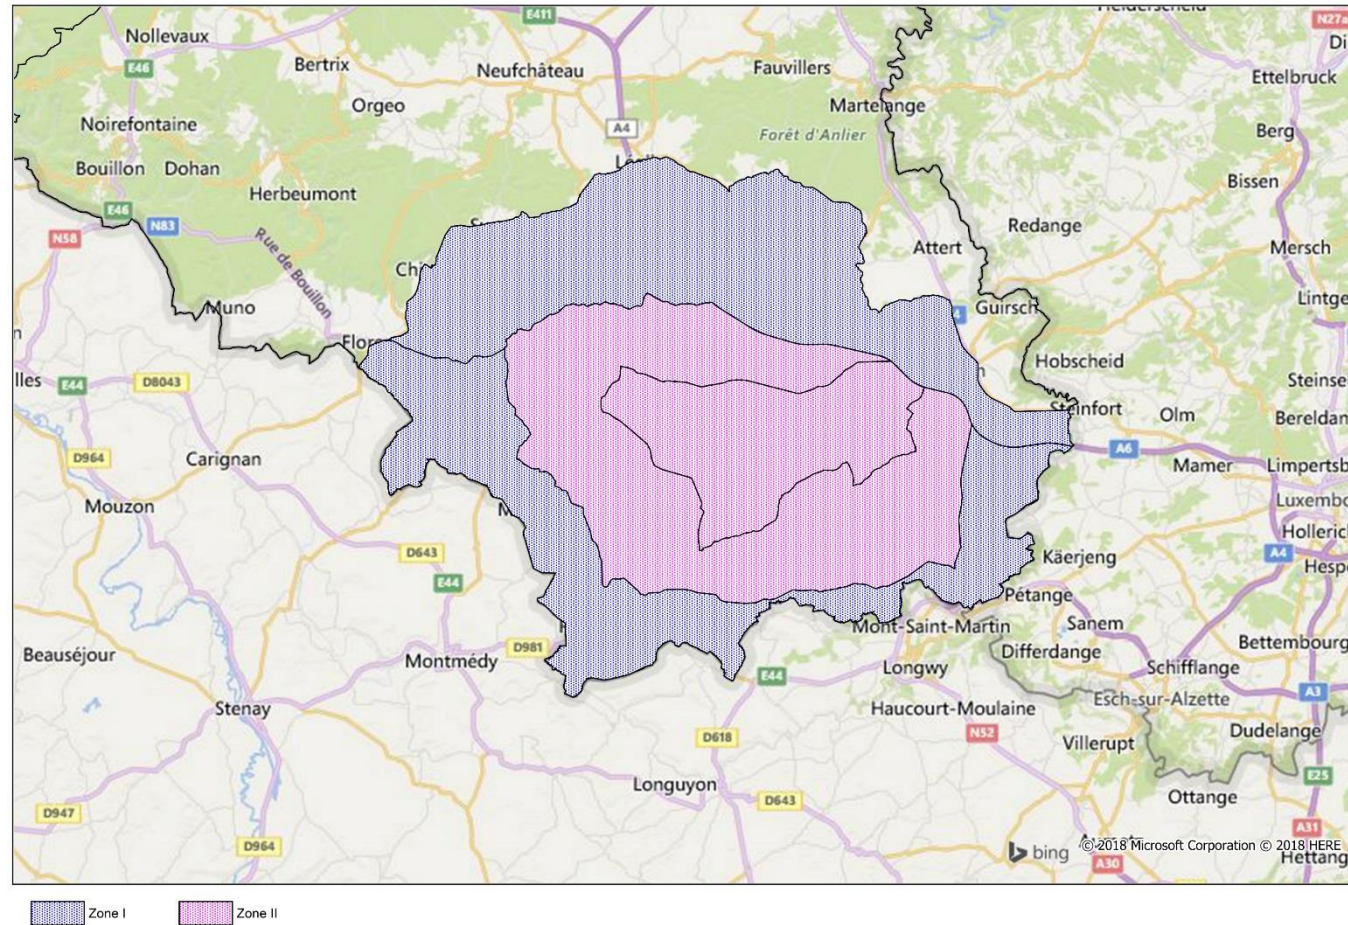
E411
Nollevaux
E46
Bertrix
Neufchâteau
Fauvillers
Ettelbruck
Orgeo
Martelange
Noirefontaine
A4
Forêt d'Anlier
Berg
Bouillon Dohan
Bissen
Herbeumont
E46
N83
Redange
N58
Rue de Bouillon
Attert
Mersch
Chi
Muno
Guirsch
Lintge
Flor
Hobscheid
lles
E44
D8043
Steinse
Steinfort
Olm
Bereldan
D964
Carignan
A6
Mamer
Limpertsb
Mouzon
Luxembo
Hollerich
D643
Käerjeng
A4
Hesp
E44
Pétange
Mont-Saint-Martin
Sanem
Beauséjour
D981
Differdange
Bettembourg
Montmédy
Longwy
Schifflange
E44
A3
Stenay
Haucourt-Moulaine
Esch-sur-Alzette
N52
Dudelange
D618
Villerupt
E25
Longuyon
D643
Ottange
D947
A31
D964
bing
© 2018 Microsoft Corporation © 2018 HERE
A30
Hettang
Zone I
Zone II